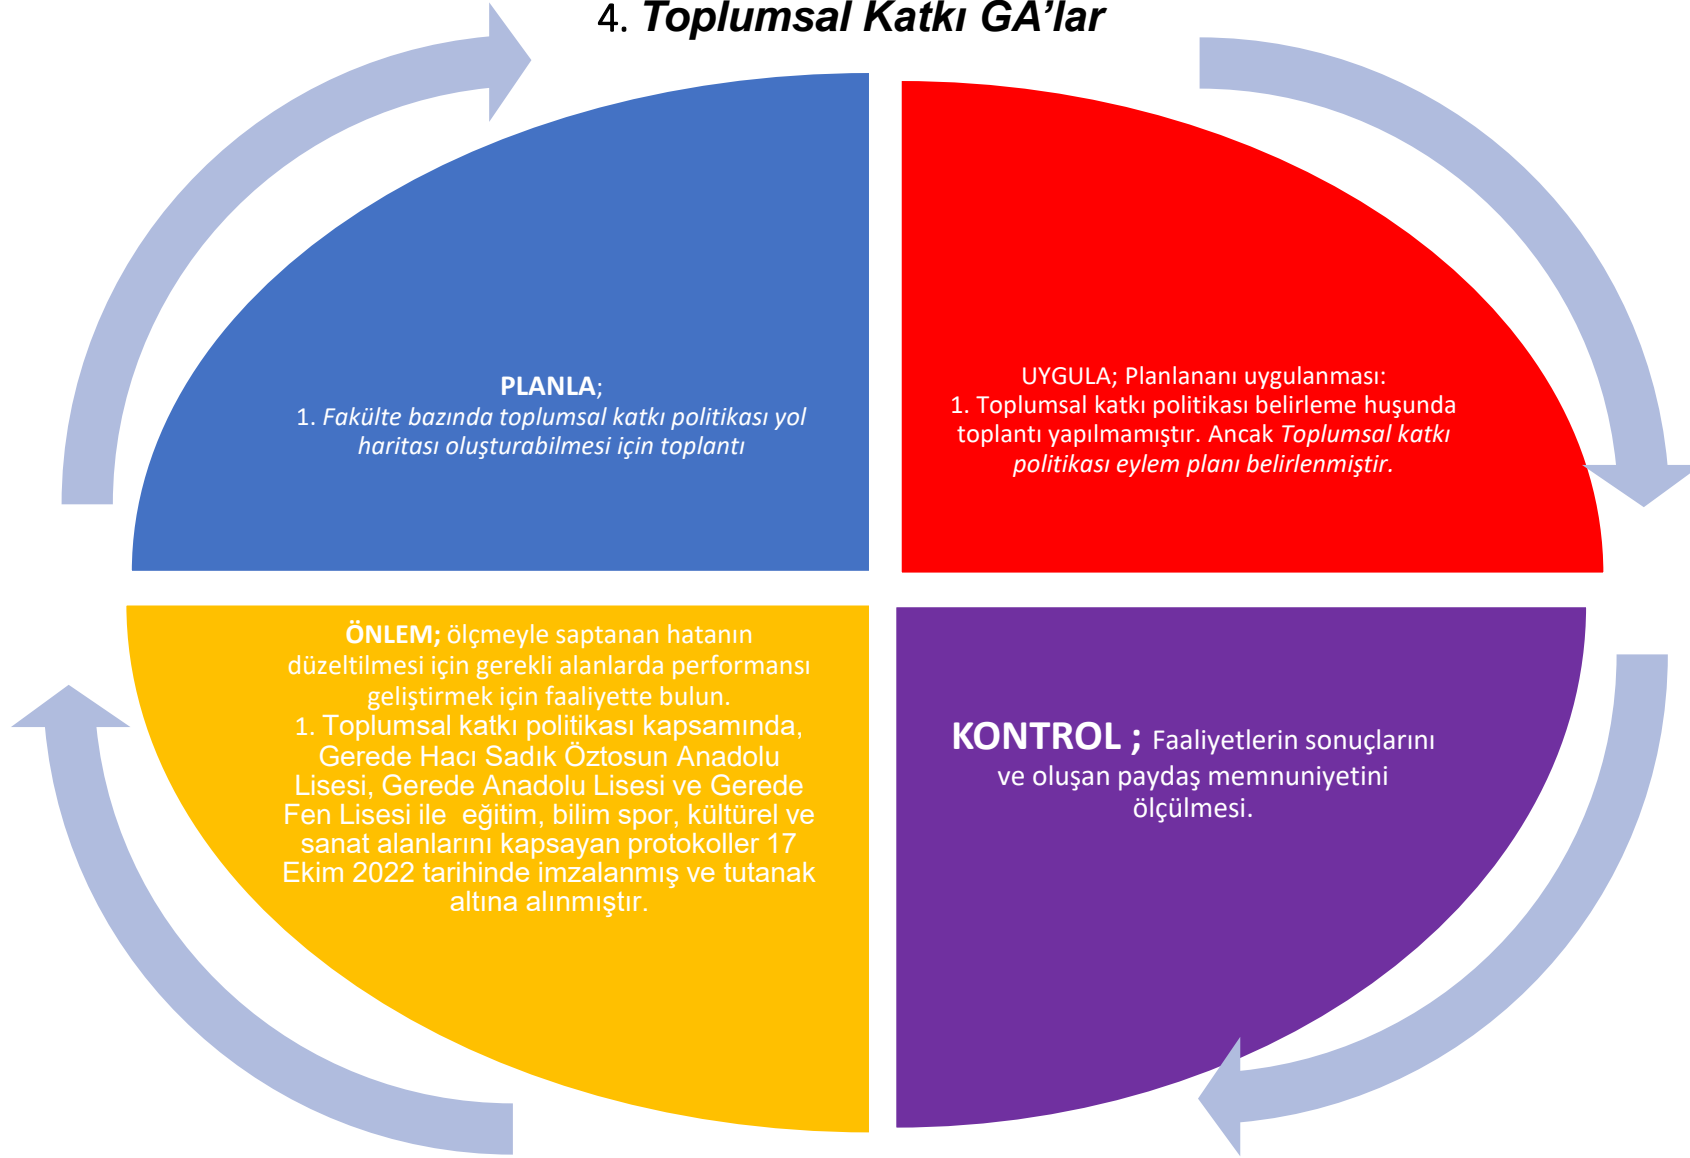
4. Toplumsal Katkı GA'lar

PLANLA;
1. Fakülte bazında toplumsal katkı politikası yol haritası oluşturabilmesi için toplantı

UYGULA; Planlananı uygulanması:
1. Toplumsal katkı politikası belirleme huşunda toplantı yapılmamıştır. Ancak Toplumsal katkı politikası eylem planı belirlenmiştir.

ÖNLEM; ölçmeyle saptanan hatanın düzeltilmesi için gerekli alanlarda performansı geliştirmek için faaliyette bulun.
1. Toplumsal katkı politikası kapsamında, Gerede Hacı Sadık Öztosun Anadolu Lisesi, Gerede Anadolu Lisesi ve Gerede Fen Lisesi ile eğitim, bilim spor, kültürel ve sanat alanlarını kapsayan protokoller 17 Ekim 2022 tarihinde imzalanmış ve tutanak altına alınmıştır.

KONTROL ; Faaliyetlerin sonuçlarını ve oluşan paydaş memnuniyetini ölçülmesi.